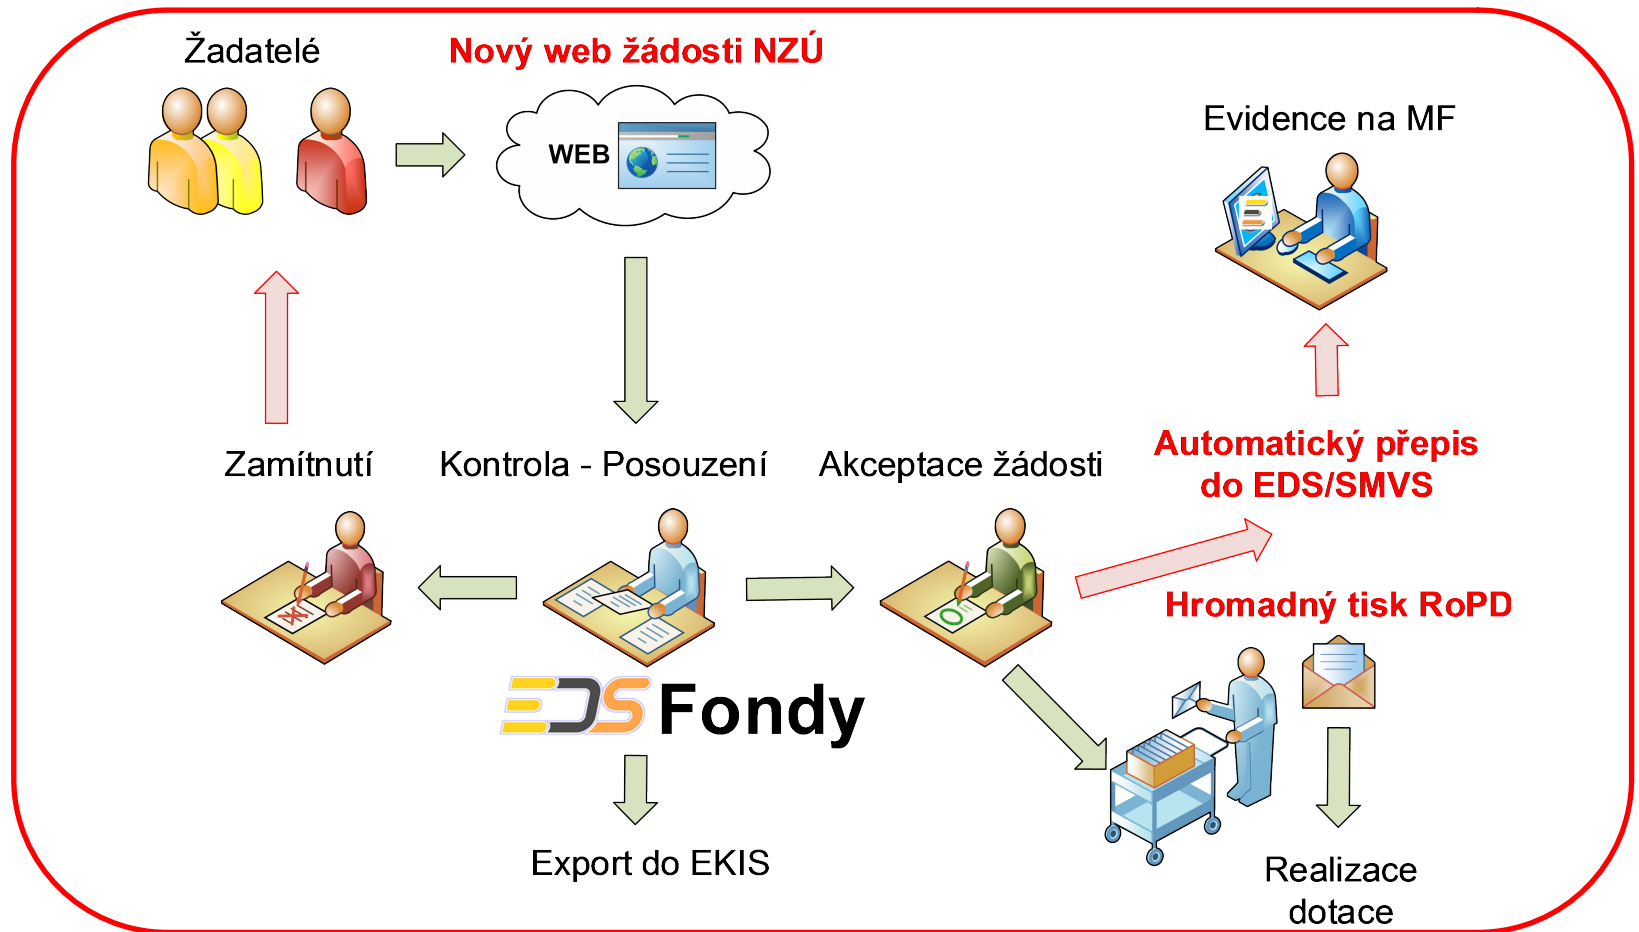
Žadatelé

Nový web žádosti NZÚ

WEB

Evidence na MF

Zamítnutí

Kontrola - Posouzení

Akceptace žádosti

Automatický přepis do EDS/SMVS

Hromadný tisk RoPD

EDS Fondy

Export do EKIS

Realizace dotace